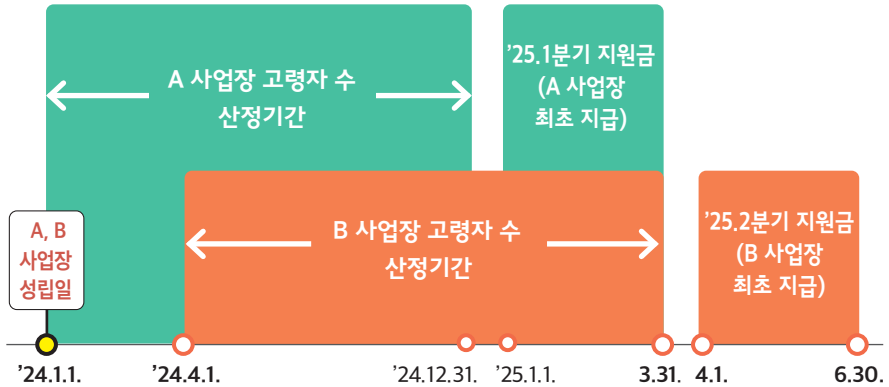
A 사업장 고령자 수 산정기간

'25.1분기 지원금 (A 사업장 최초 지급)

A, B 사업장 성립일

B 사업장 고령자 수 산정기간

'25.2분기 지원금 (B 사업장 최초 지급)

'24.1.1.

'24.4.1.

'24.12.31.

'25.1.1.

3.31.

4.1.

6.30.